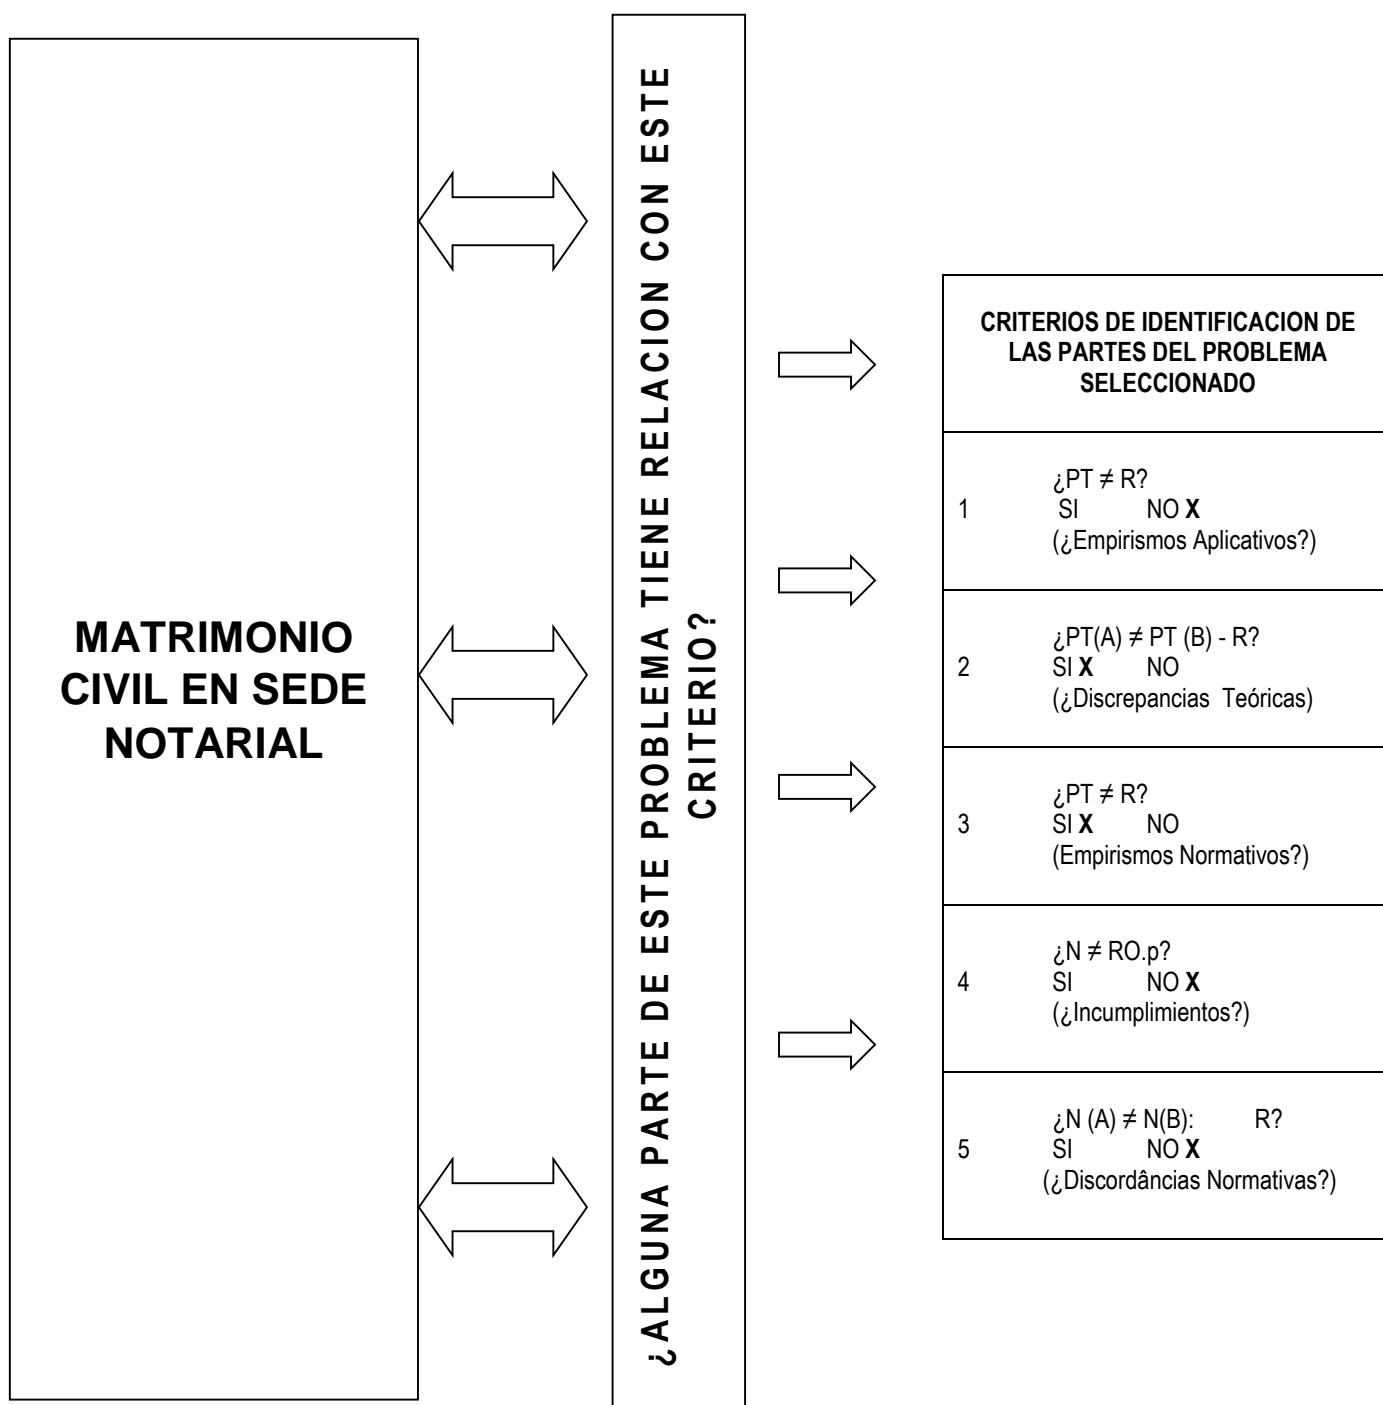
MATRIMONIO CIVIL EN SEDE NOTARIAL

¿ALGUNA PARTE DE ESTE PROBLEMA TIENE RELACION CON ESTE CRITERIO?

CRITERIOS DE IDENTIFICACION DE LAS PARTES DEL PROBLEMA SELECCIONADO

1 ¿PT $\neq$ R?
SI NO **X**
(¿Empirismos Aplicativos?)

2 ¿PT(A) $\neq$ PT (B) - R?
SI **X** NO
(¿Discrepancias Teóricas)

3 ¿PT $\neq$ R?
SI **X** NO
(Empirismos Normativos?)

4 ¿N $\neq$ RO.p?
SI NO **X**
(¿Incumplimientos?)

5 ¿N (A) $\neq$ N(B): R?
SI NO **X**
(¿Discordâncias Normativas?)